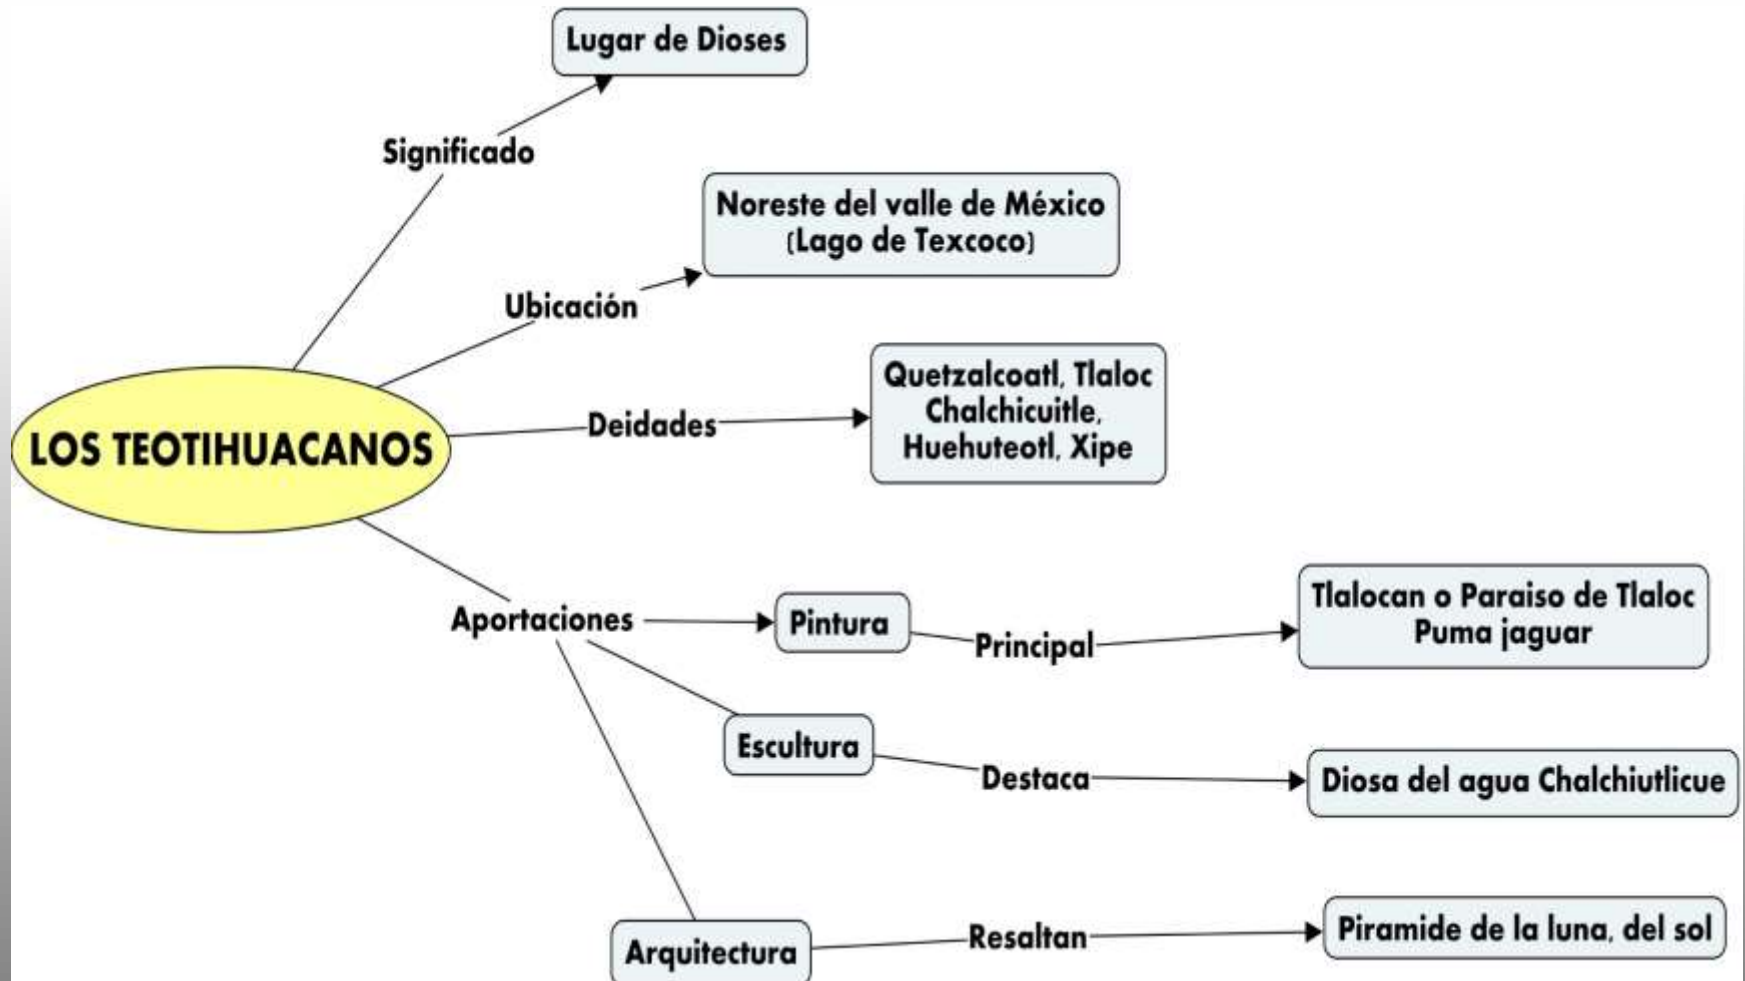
LOS TEOTIHUACANOS

Significado

Lugar de Dioses

Ubicación

Noreste del valle de México (Lago de Texcoco)

Deidades

Quetzalcoatl, Tlaloc Chalchicuitle, Huehuteotl, Xipe

Aportaciones

Pintura

Principal

Tlalocan o Paraiso de Tlaloc Puma jaguar

Escultura

Destaca

Diosa del agua Chalchiutlicue

Arquitectura

Resaltan

Piramide de la luna, del sol